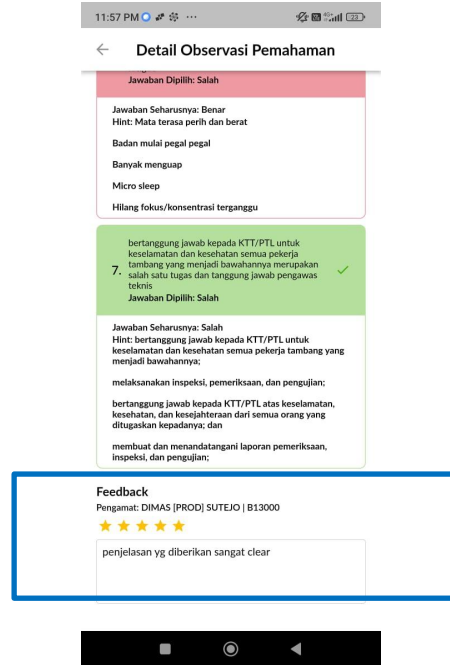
11:57 PM

←  Detail Observasi Pemahaman

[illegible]
Jawaban Dipilih: Salah

Jawaban Seharusnya: Benar
Hint: Mata terasa perih dan berat

Badan mulai pegal pegal

Banyak menguap

Micro sleep

Hilang fokus/konsentrasi terganggu

7. bertanggung jawab kepada KTT/PTL untuk keselamatan dan kesehatan semua pekerja tambang yang menjadi bawahannya merupakan salah satu tugas dan tanggung jawab pengawas teknis
Jawaban Dipilih: Salah

Jawaban Seharusnya: Salah
Hint: bertanggung jawab kepada KTT/PTL untuk keselamatan dan kesehatan semua pekerja tambang yang menjadi bawahannya;

melaksanakan inspeksi, pemeriksaan, dan pengujian;

bertanggung jawab kepada KTT/PTL atas keselamatan, kesehatan, dan kesejahteraan dari semua orang yang ditugaskan kepadanya; dan

membuat dan menandatangani laporan pemeriksaan, inspeksi, dan pengujian;

Feedback
Pengamat: DIMAS [PROD] SUTEJO | B13000

penjelasan yg diberikan sangat clear